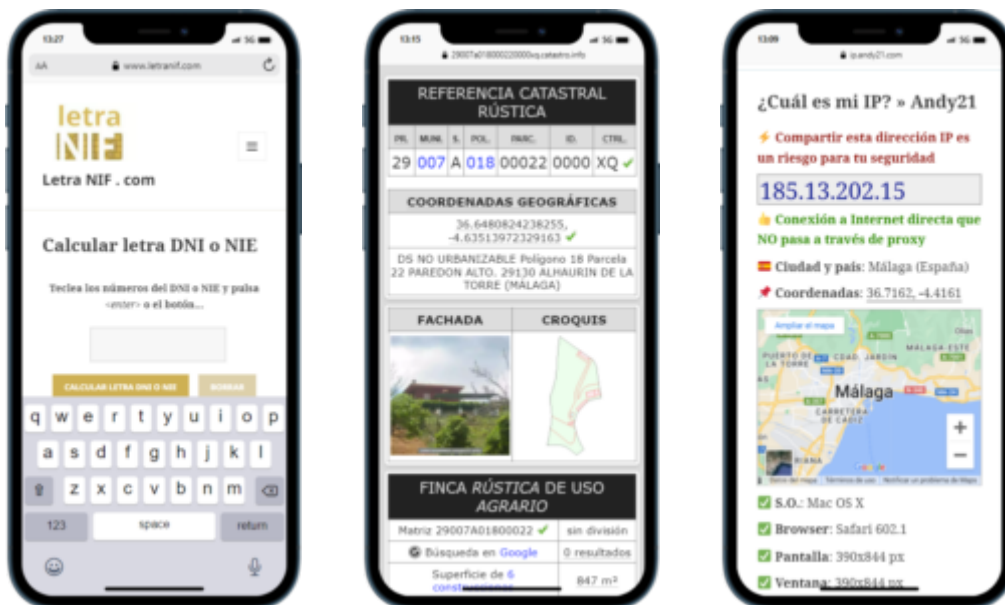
13:27

AA www.letranif.com

letra NIF

Letra NIF . com

Calcular letra DNI o NIE

Teclea los números del DNI o NIE y pulsa <enter> o el botón...

CALCULAR LETRA DNI O NIE

BORRAR

q w e r t y u i o p
a s d f g h j k l
z x c v b n m
123 space return

13:15

29007a018000220000xq.catastro.info

REFERENCIA CATASTRAL RÚSTICA

| PR. | MUN. | S. | POL. | PARC. | ID. | CTRL. |
|---|---|---|---|---|---|---|
| 29 | 007 | A | 018 | 00022 | 0000 | XQ |

COORDENADAS GEOGRÁFICAS

36.6480824238255, -4.63513972329163

DS NO URBANIZABLE Polígono 18 Parcela 22 PAREDON ALTO. 29130 ALHAURIN DE LA TORRE (MÁLAGA)

| FACHADA | CROQUIS |
|---|---|

FINCA RÚSTICA DE USO AGRARIO

| Matriz 29007A01800022 | sin división |
|---|---|
| Búsqueda en Google | 0 resultados |
| Superficie de 6 construcciones | 847 m² |

13:09

ipandy21.com

¿Cuál es mi IP? » Andy21

Compartir esta dirección IP es un riesgo para tu seguridad

185.13.202.15

Conexión a Internet directa que NO pasa a través de proxy

Ciudad y país: Málaga (España)

Coordenadas: 36.7162, -4.4161

Ampliar el mapa

Málaga

CARRETERA DE CÁDIZ

S.O.: Mac OS X

Browser: Safari 602.1

Pantalla: 390x844 px

Ventana: 390x844 px